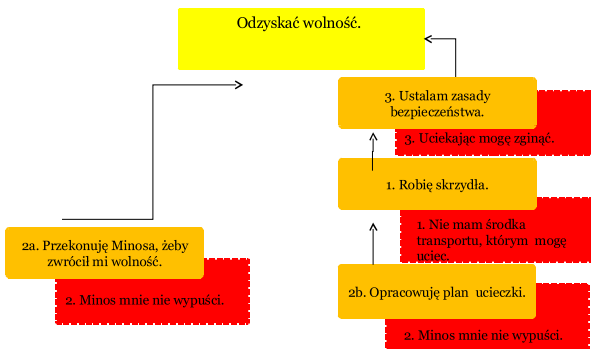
Odzyskać wolność.

3. Ustalam zasady bezpieczeństwa.

3. Uciekając mogę zginąć.

1. Robię skrzydła.

1. Nie mam środka transportu, którym mogę uciec.

2a. Przekonuję Minosa, żeby zwrócił mi wolność.

2. Minos mnie nie wypuści.

2b. Opracowuję plan ucieczki.

2. Minos mnie nie wypuści.